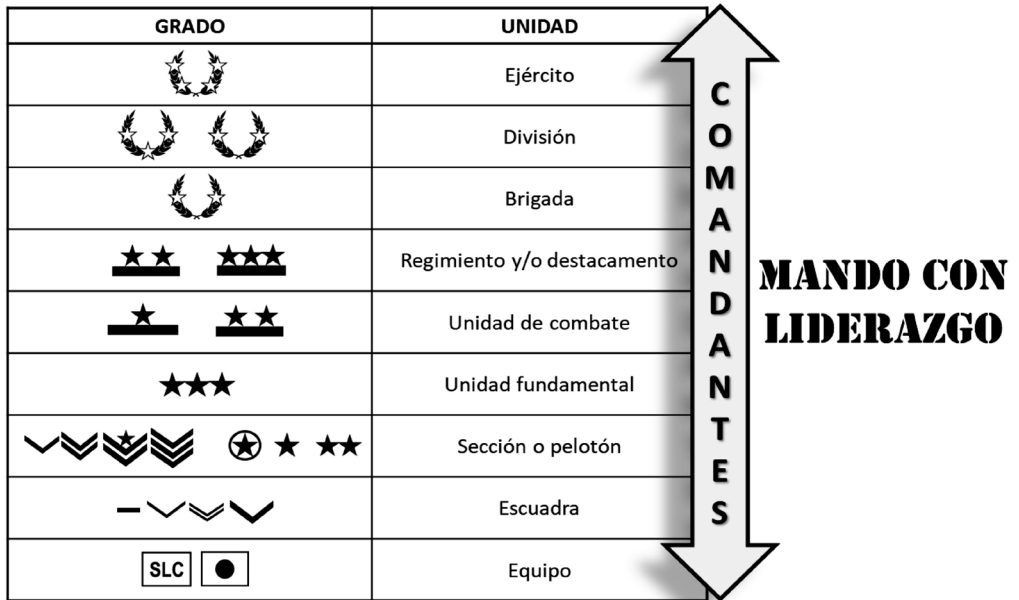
| GRADO | UNIDAD |
|---|---|
| | Ejército |
| | División |
| | Brigada |
| | Regimiento y/o destacamento |
| | Unidad de combate |
| | Unidad fundamental |
| | Sección o pelotón |
| | Escuadra |
| SLC | Equipo |

COMANDANTES

MANDO CON LIDERAZGO